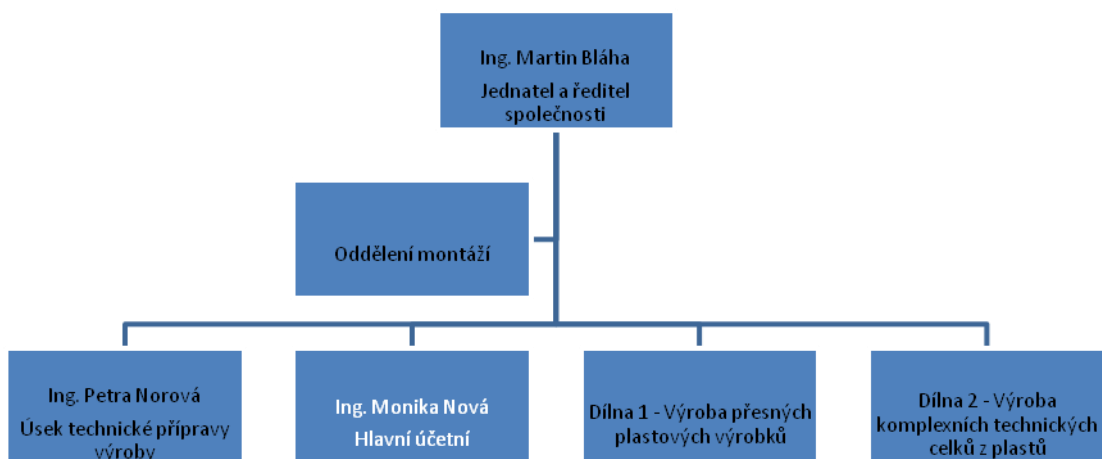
Ing. Martin Bláha

Jednatel a ředitel společnosti

Oddělení montáží

Ing. Petra Norová

Úsek technické přípravy výroby

Ing. Monika Nová

Hlavní účetní

Dílna 1 - Výroba přesných plastových výrobků

Dílna 2 - Výroba komplexních technických celků z plastů